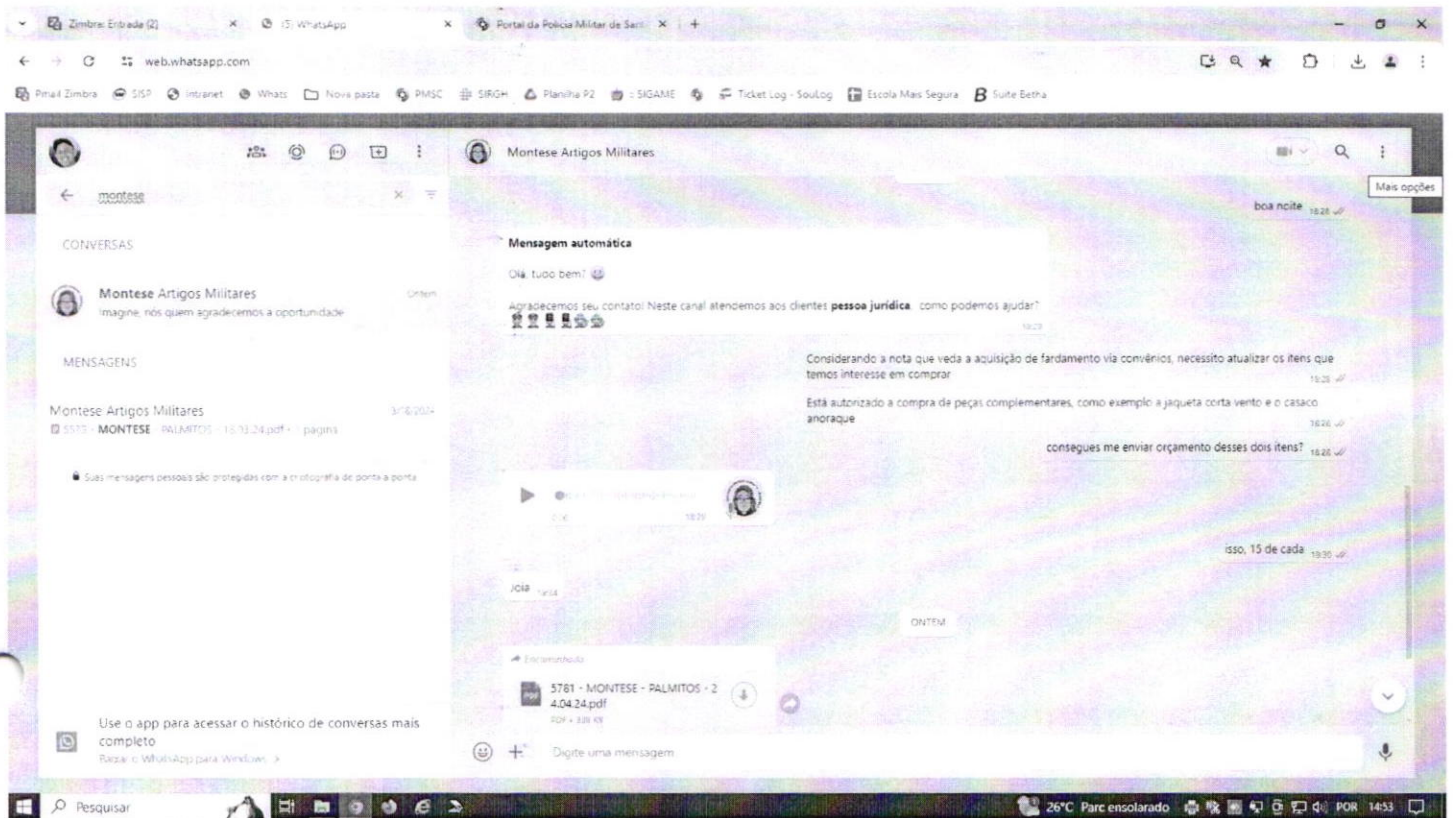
Zimbra: Entrada (2)
(5) WhatsApp
Portal da Polícia Militar de Sant
web.whatsapp.com
Pmail Zimbra SISP Intranet Whats Nova pasta PMSC SIRGH Planilha P2 SIGAME Ticket Log - SouLog Escola Mais Segura Suite Betha

montese
CONVERSAS
Montese Artigos Militares
Ontem
Imagine, nós quem agradecemos a oportunidade
MENSAGENS
Montese Artigos Militares
3/16/2024
5513 - MONTESE - PALMITOS - 15.13.24.pdf • 1 página
Suas mensagens pessoais são protegidas com a criptografia de ponta a ponta
Use o app para acessar o histórico de conversas mais completo
Baixar o WhatsApp para Windows >

Montese Artigos Militares
Mais opções
boa noite 18:28
Mensagem automática
Olá, tudo bem?
Agradecemos seu contato! Neste canal atendemos aos clientes pessoa jurídica, como podemos ajudar?
18:28
Considerando a nota que veda a aquisição de fardamento via convênios, necessito atualizar os itens que temos interesse em comprar 18:28
Está autorizado a compra de peças complementares, como exemplo a jaqueta corta vento e o casaco anoraque 18:28
consegues me enviar orçamento desses dois itens? 18:28
18:29
isso, 15 de cada 19:30
Joia 14:54
ONTEM
Encaminhada
5781 - MONTESE - PALMITOS - 24.04.24.pdf
PDF • 338 kB
Digite uma mensagem

Pesquisar
26°C Parc ensolarado POR 14:53